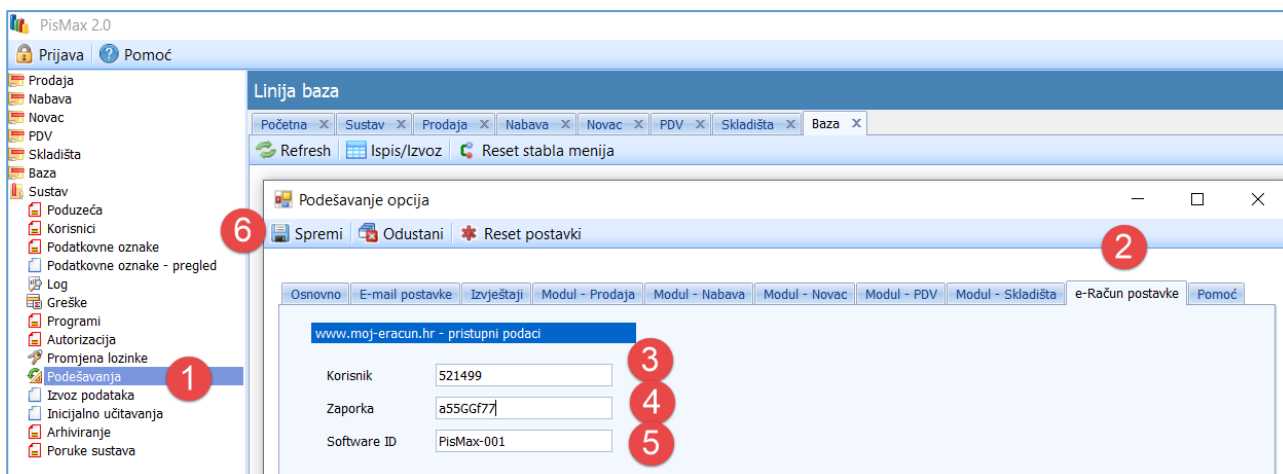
PisMax 2.0

Prijava | Pomoć

Prodaja
Nabava
Novac
PDV
Skladišta
Baza
Sustav
Poduzeća
Korisnici
Podatkovne oznake
Podatkovne oznake - pregled
Log
Greške
Programi
Autorizacija
Promjena lozinke
Podešavanja
Izvoz podataka
Inicijalno učitavanja
Arhiviranje
Poruke sustava

1

Linija baza

Početna X | Sustav X | Prodaja X | Nabava X | Novac X | PDV X | Skladišta X | Baza X

Refresh | Ispis/Izvoz | Reset stabla menija

Podešavanje opcija

6 Spremi | Odustani | Reset postavki

2

Osnovno | E-mail postavke | Izvještaji | Modul - Prodaja | Modul - Nabava | Modul - Novac | Modul - PDV | Modul - Skladišta | e-Račun postavke | Pomoć

www.moj-eracun.hr - pristupni podaci

Korisnik 521499 3

Zaporka a55GGf77 4

Software ID PisMax-001 5